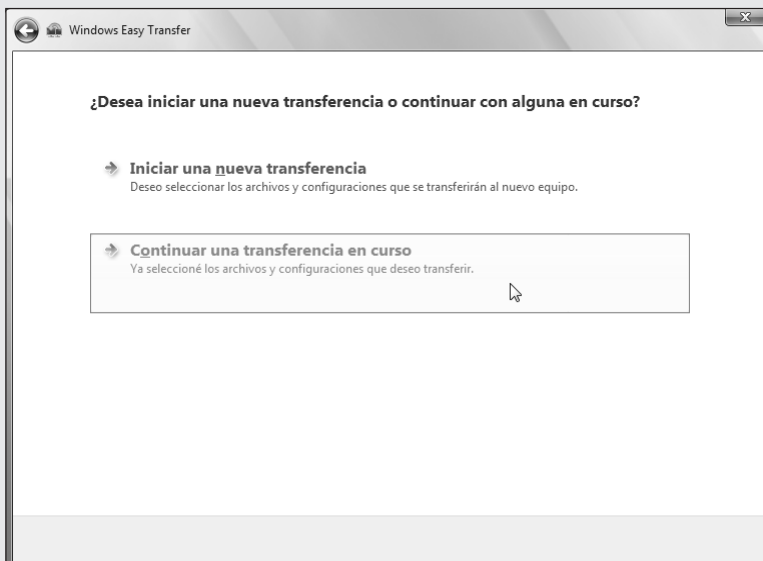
Windows Easy Transfer

¿Desea iniciar una nueva transferencia o continuar con alguna en curso?

Iniciar una nueva transferencia
Deseo seleccionar los archivos y configuraciones que se transferirán al nuevo equipo.

Continuar una transferencia en curso
Ya seleccioné los archivos y configuraciones que deseo transferir.